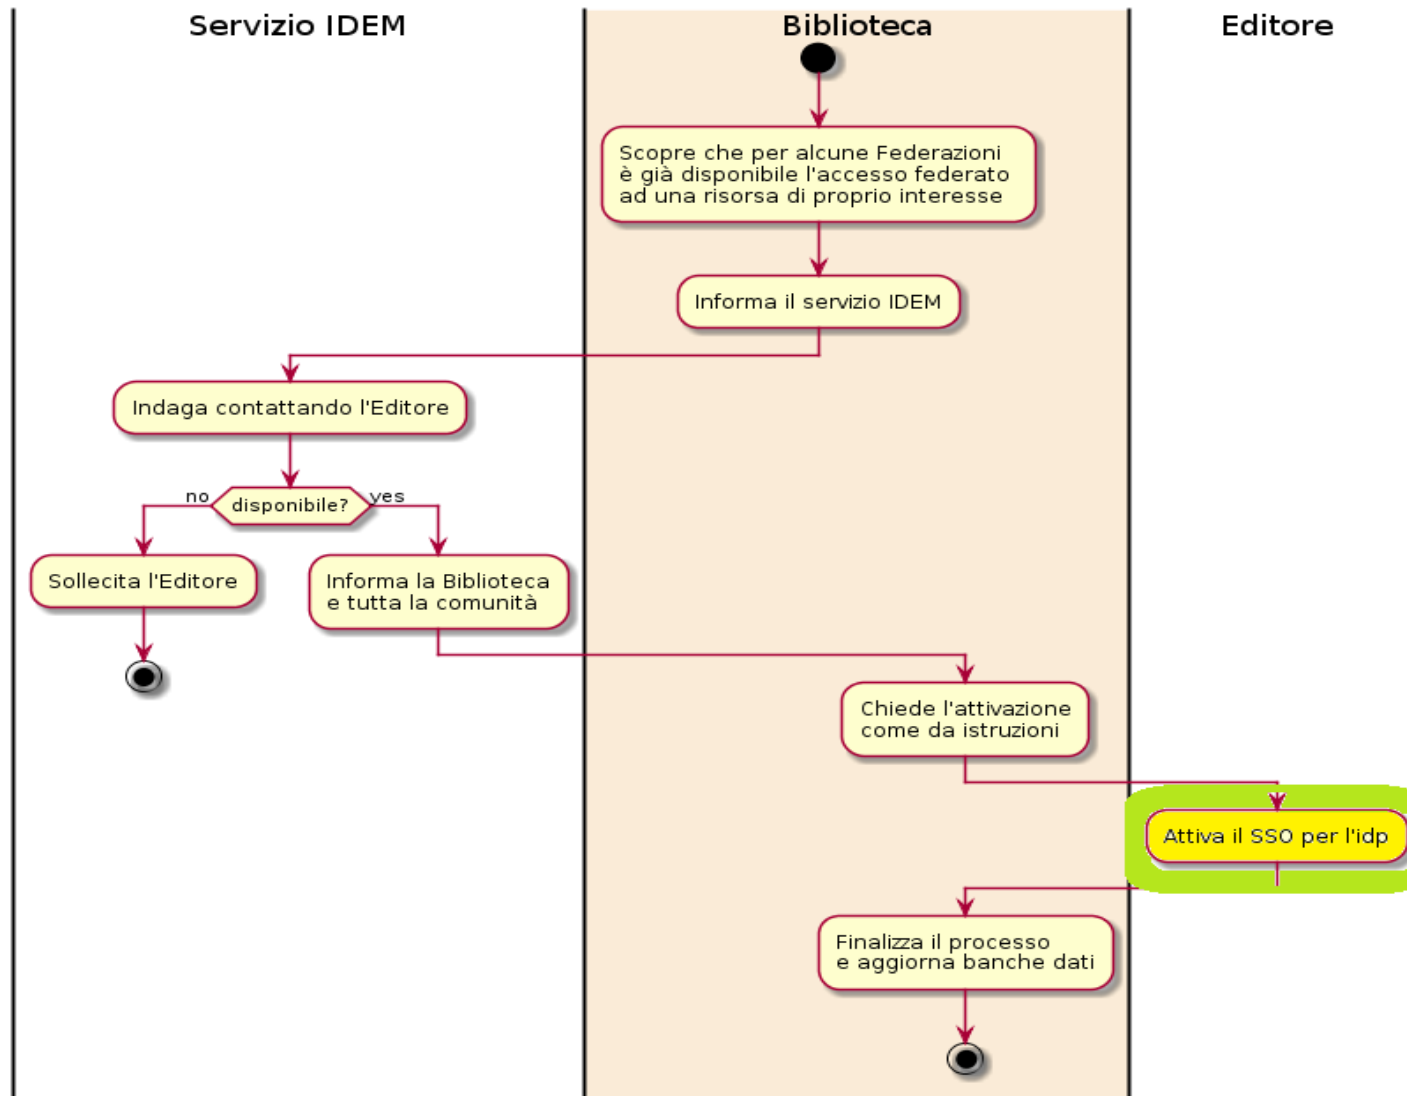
Servizio IDEM

Biblioteca

Editore

Scopre che per alcune Federazioni è già disponibile l'accesso federato ad una risorsa di proprio interesse

Informa il servizio IDEM

Indaga contattando l'Editore

no

disponibile?

yes

Sollecita l'Editore

Informa la Biblioteca e tutta la comunità

Chiede l'attivazione come da istruzioni

Attiva il SSO per l'idp

Finalizza il processo e aggiorna banche dati